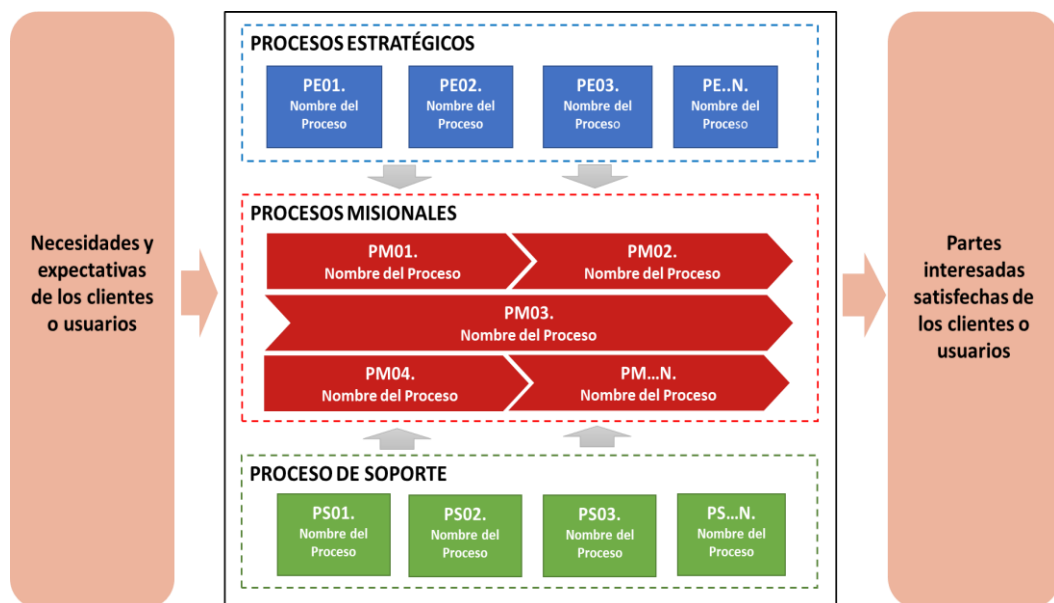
Necesidades y expectativas de los clientes o usuarios

PROCESOS ESTRATÉGICOS

PE01. Nombre del Proceso

PE02. Nombre del Proceso

PE03. Nombre del Proceso

PE..N. Nombre del Proceso

PROCESOS MISIONALES

PM01. Nombre del Proceso

PM02. Nombre del Proceso

PM03. Nombre del Proceso

PM04. Nombre del Proceso

PM...N. Nombre del Proceso

PROCESO DE SOPORTE

PS01. Nombre del Proceso

PS02. Nombre del Proceso

PS03. Nombre del Proceso

PS...N. Nombre del Proceso

Partes interesadas satisfechas de los clientes o usuarios